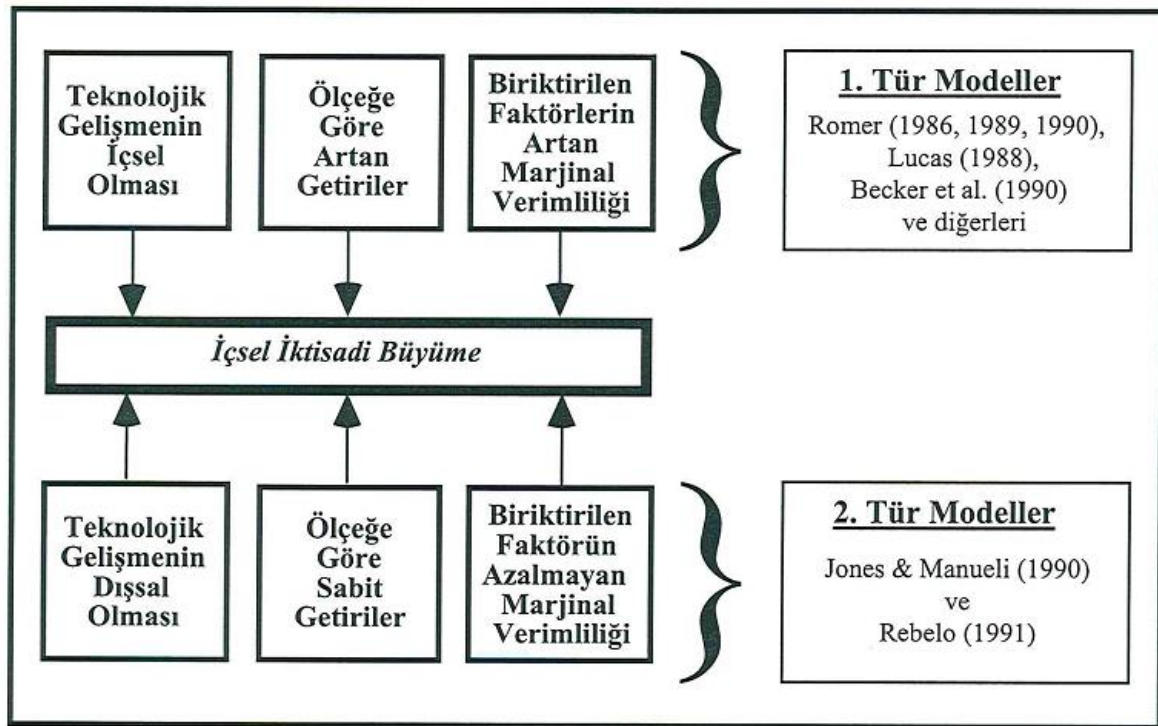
Teknolojik Gelişmenin İçsel Olması

Ölçeğe Göre Artan Getiriler

Biriktirilen Faktörlerin Artan Marjinal Verimliliği

1. Tür Modeller

Romer (1986, 1989, 1990), Lucas (1988), Becker et al. (1990) ve diğerleri

İçsel İktisadi Büyüme

Teknolojik Gelişmenin Dışsal Olması

Ölçeğe Göre Sabit Getiriler

Biriktirilen Faktörün Azalmayan Marjinal Verimliliği

2. Tür Modeller

Jones & Manueli (1990) ve Rebelo (1991)